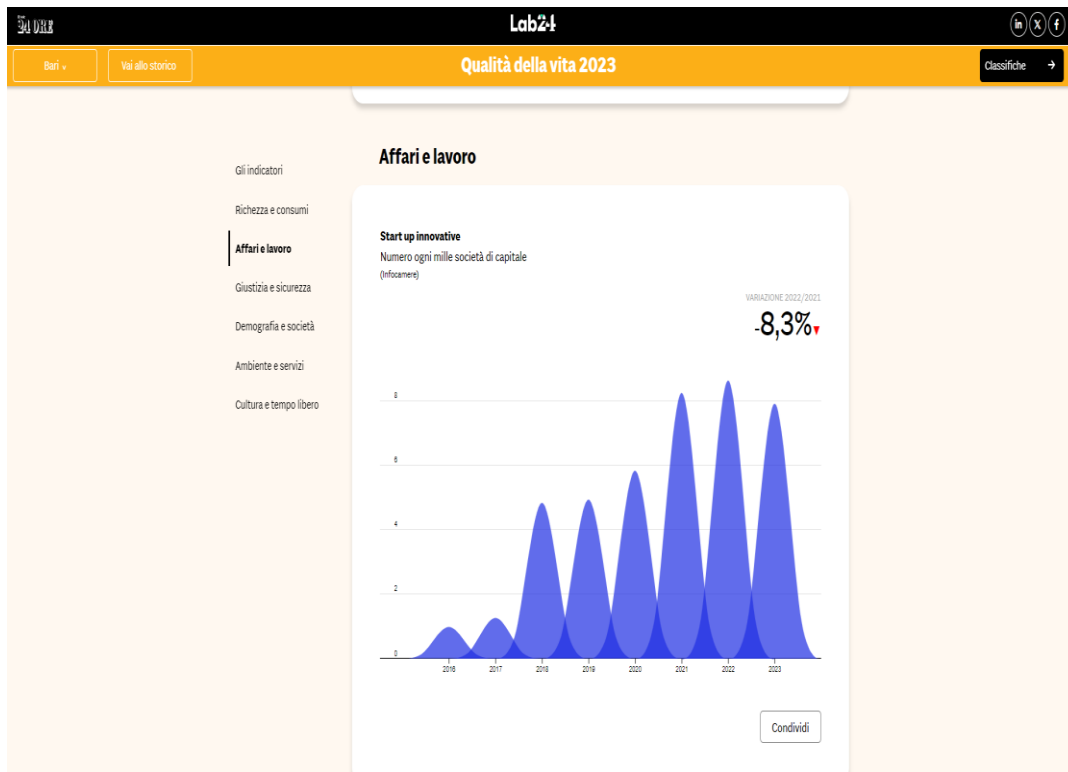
24 ORE

Lab24

in X f

Bari ∨

Vai allo storico

Qualità della vita 2023

Classifiche →

Gli indicatori

Richezza e consumi

Affari e lavoro

Giustizia e sicurezza

Demografia e società

Ambiente e servizi

Cultura e tempo libero

Affari e lavoro

Start up innovative

Numero ogni mille società di capitale

(Infocamere)

VARIAZIONE 2022/2021

-8,3%▾

8

6

4

2

0

2016

2017

2018

2019

2020

2021

2022

2023

Condividi